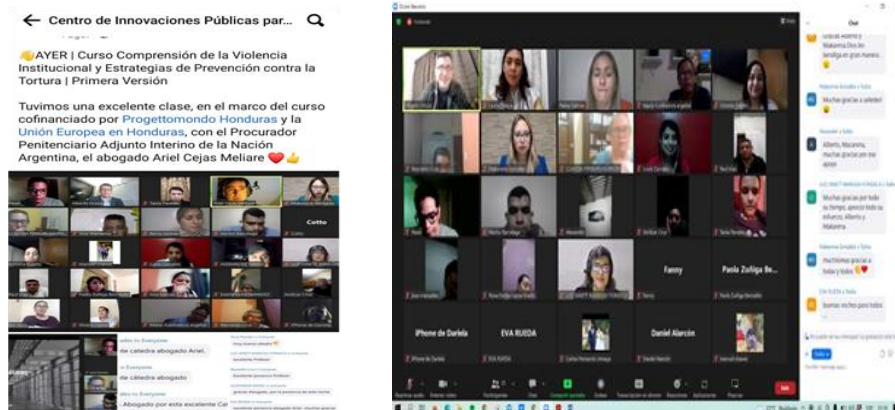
← Centro de Innovaciones Públicas par... Q

👏AYER | Curso Comprensión de la Violencia Institucional y Estrategias de Prevención contra la Tortura | Primera Versión

Tuvimos una excelente clase, en el marco del curso cofinanciado por Progettomondo Honduras y la Unión Europea en Honduras, con el Procurador Penitenciario Adjunto Interino de la Nación Argentina, el abogado Ariel Cejas Meliare ❤️👍

Cetto

to Everyone
de catedra abogado Ariel.
to Everyone
de cátedra abogado
to Everyone
Abogado por esta excelente Ca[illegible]

Chat

Gracias Alberto y Makarena Dios les bendiga en gran manera

Muchas gracias a ustedes

Alberto, Macarena, muchas gracias por ese aporte

Muchas gracias por todo su tiempo, aprecio todo su esfuerzo, Alberto y Makarena

muchisimas gracias a todas y todos ❤️

Buenas noches para todos

Fanny

Paola Zuñiga Be...

iPhone de Dariela

EVA RUEDA

Daniel Alarcón

Salir